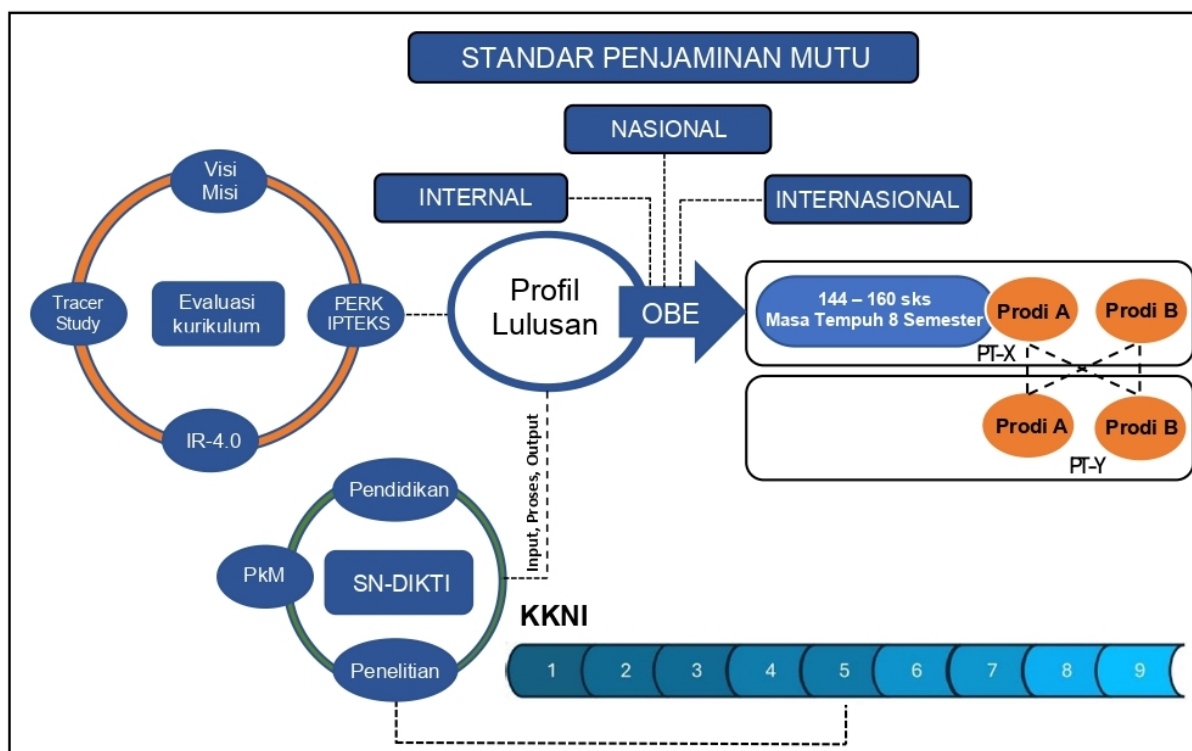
STANDAR PENJAMINAN MUTU

NASIONAL

INTERNAL

INTERNASIONAL

Visi Misi

Tracer Study

Evaluasi kurikulum

PERK IPTEKS

IR-4.0

Profil Lulusan

OBE

144 – 160 sks
Masa Tempuh 8 Semester

Prodi A

Prodi B

PT-X

Prodi A

Prodi B

PT-Y

Input, Proses, Output

Pendidikan

PkM

SN-DIKTI

Penelitian

KKNI

1 2 3 4 5 6 7 8 9